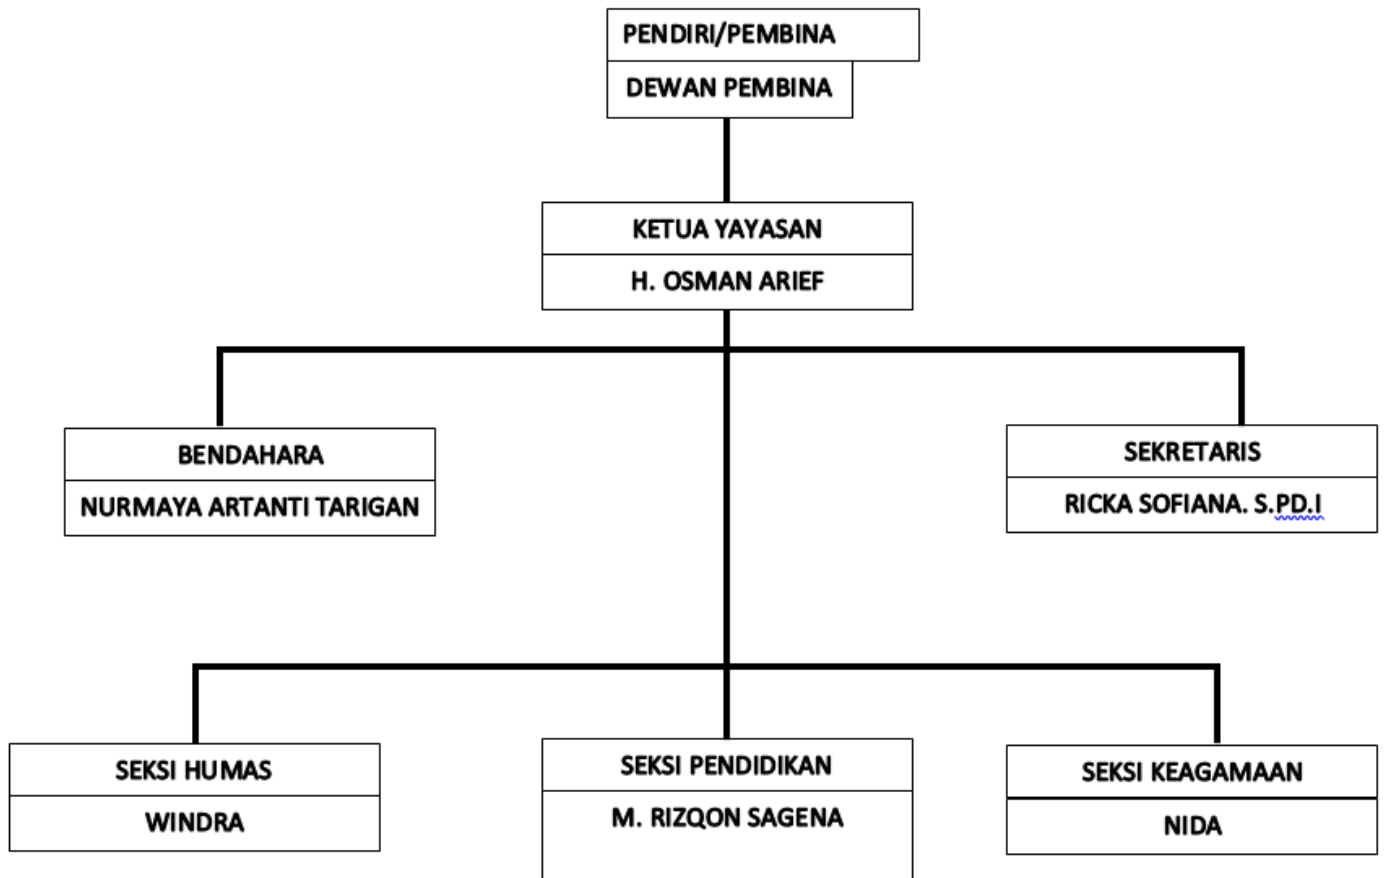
PENDIRI/PEMBINA

DEWAN PEMBINA

KETUA YAYASAN

H. OSMAN ARIEF

BENDAHARA

NURMAYA ARTANTI TARIGAN

SEKRETARIS

RICKA SOFIANA. S.PD.I

SEKSI HUMAS

WINDRA

SEKSI PENDIDIKAN

M. RIZQON SAGENA

SEKSI KEAGAMAAN

NIDA